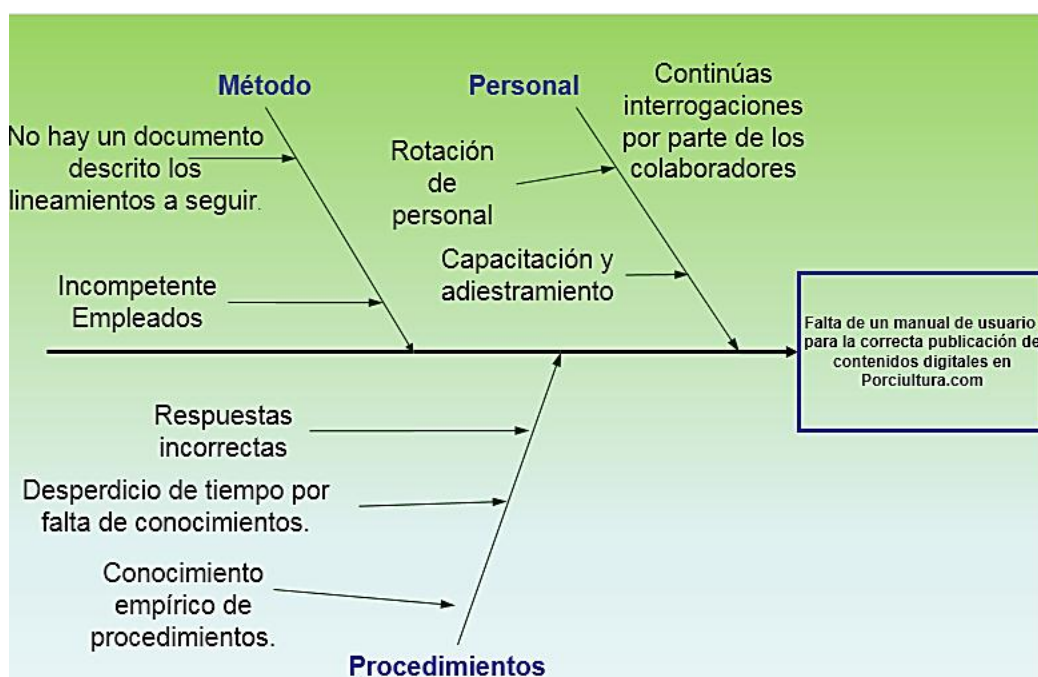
Método

Personal

Continúas interrogaciones por parte de los colaboradores

No hay un documento descrito los lineamientos a seguir.

Rotación de personal

Capacitación y adiestramiento

Incompetente Empleados

Falta de un manual de usuario para la correcta publicación de contenidos digitales en Porciultura.com

Respuestas incorrectas

Desperdicio de tiempo por falta de conocimientos.

Conocimiento empírico de procedimientos.

Procedimientos